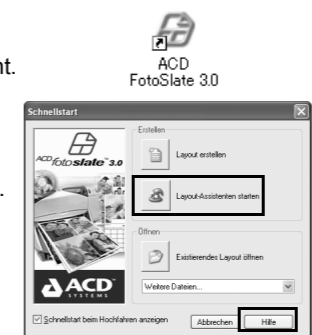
nt.

ACD
FotoSlate 3.0

Schnellstart

ACD fotoslate 3.0

ACD SYSTEMS

Erstellen

Layout erstellen

Layout-Assistenten starten

Öffnen

Existierendes Layout öffnen

Weitere Dateien...

Schnellstart beim Hochfahren anzeigen

Abbrechen

Hilfe